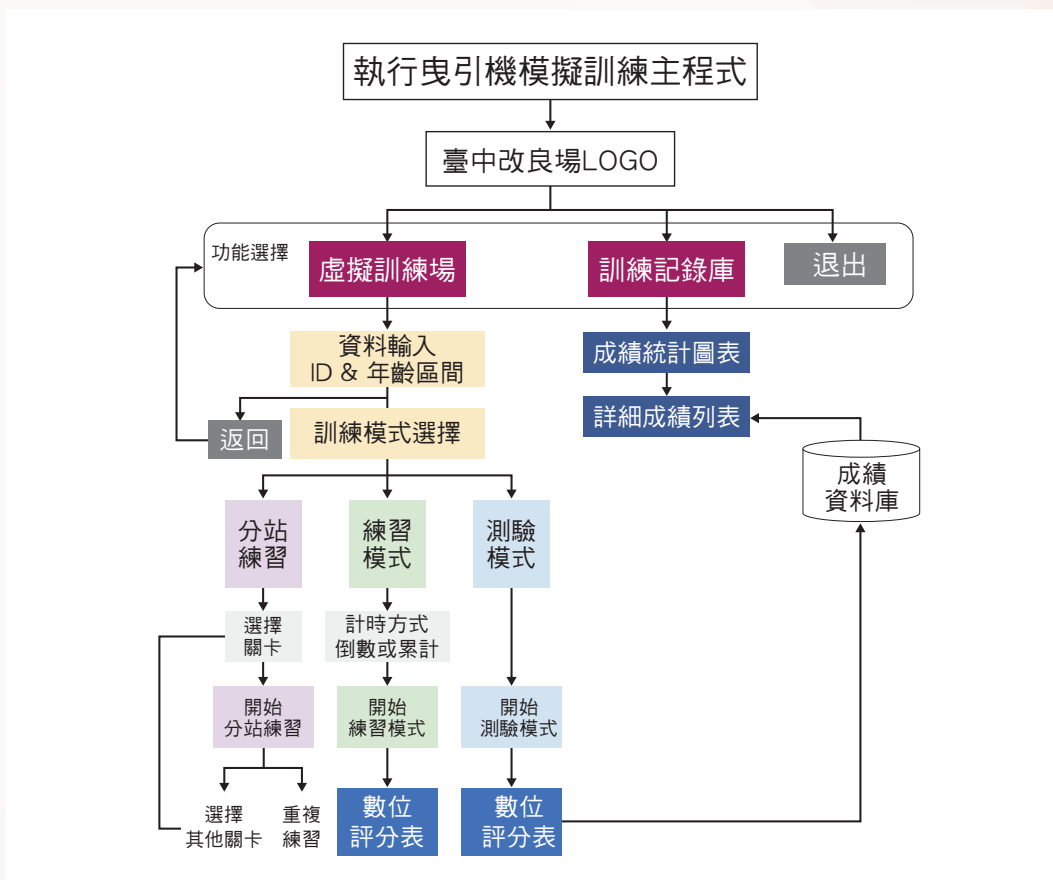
執行曳引機模擬訓練主程式

臺中改良場LOGO

功能選擇

虛擬訓練場

訓練記錄庫

退出

資料輸入
ID & 年齡區間

成績統計圖表

詳細成績列表

返回

訓練模式選擇

成績
資料庫

分站
練習

練習
模式

測驗
模式

選擇
關卡

計時方式
倒數或累計

開始
分站練習

開始
練習模式

開始
測驗模式

選擇
其他關卡

重複
練習

數位
評分表

數位
評分表